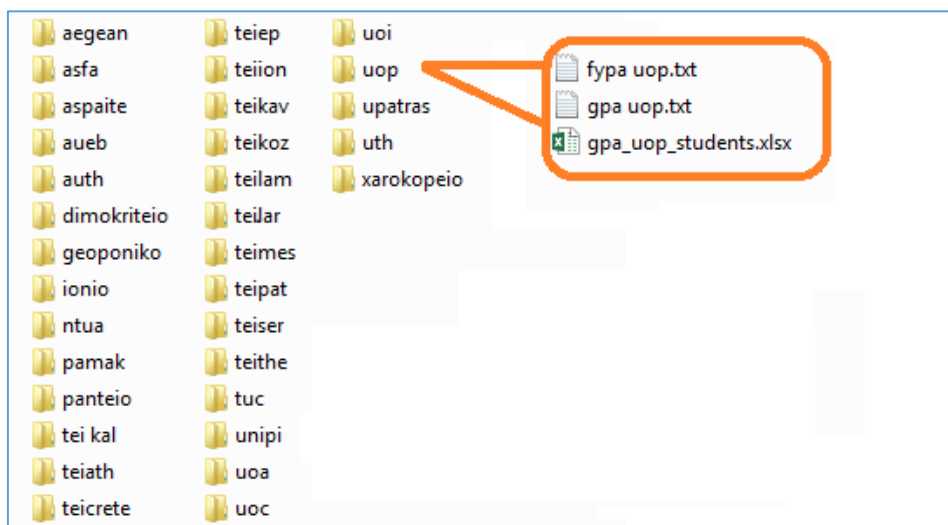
aegean
asfa
aspaite
aueb
auth
dimokriteio
geoponiko
ionio
ntua
pamak
panteio
tei kal
teiath
teicrete

teiep
teiion
teikav
teikoz
teilam
teilar
teimes
teipat
teiser
teithe
tuc
unipi
uoa
uoc

uoi
uop
upatras
uth
xarokopeio

fypa uop.txt
gpa uop.txt
gpa_uop_students.xlsx